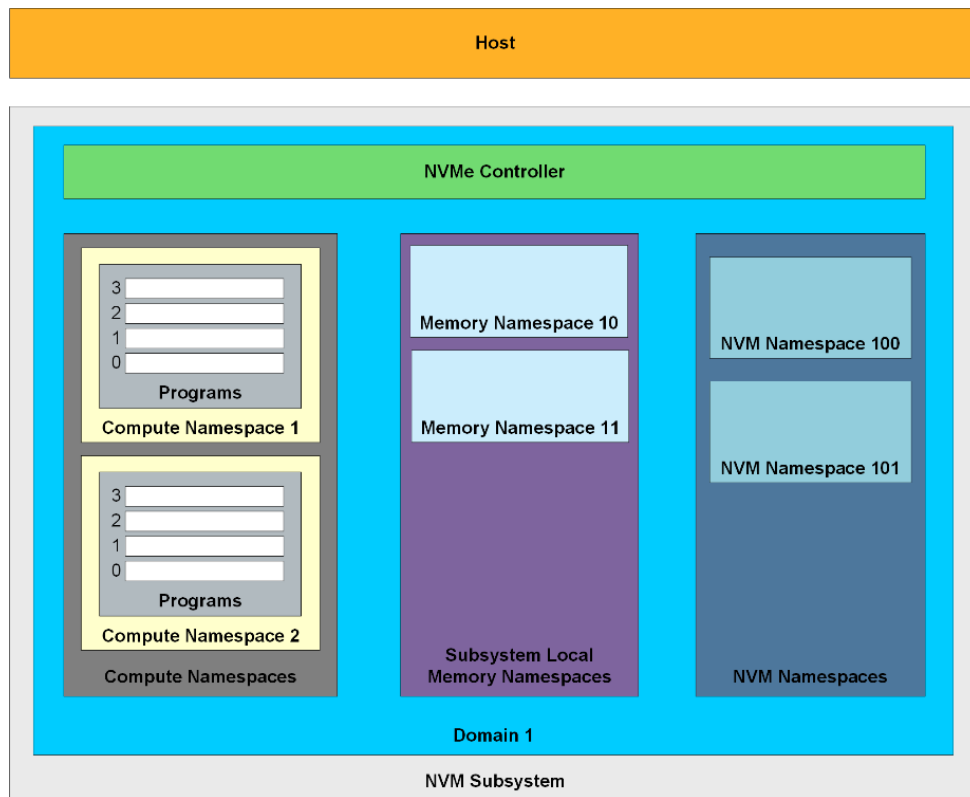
Host

NVMe Controller

3
2
1
0
Programs
Compute Namespace 1

3
2
1
0
Programs
Compute Namespace 2

Compute Namespaces

Memory Namespace 10

Memory Namespace 11

Subsystem Local Memory Namespaces

NVM Namespace 100

NVM Namespace 101

NVM Namespaces

Domain 1

NVM Subsystem